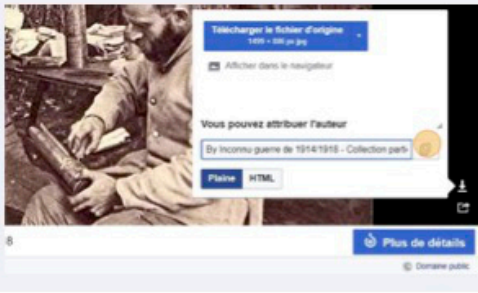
Télécharger le fichier d'origine
1499 × 590 px jpg

Afficher dans le navigateur

Vous pouvez attribuer l'auteur

By Inconnu guerre de 1914/1918 - Collection parti

Pleine HTML

8

Plus de détails

Domaine public